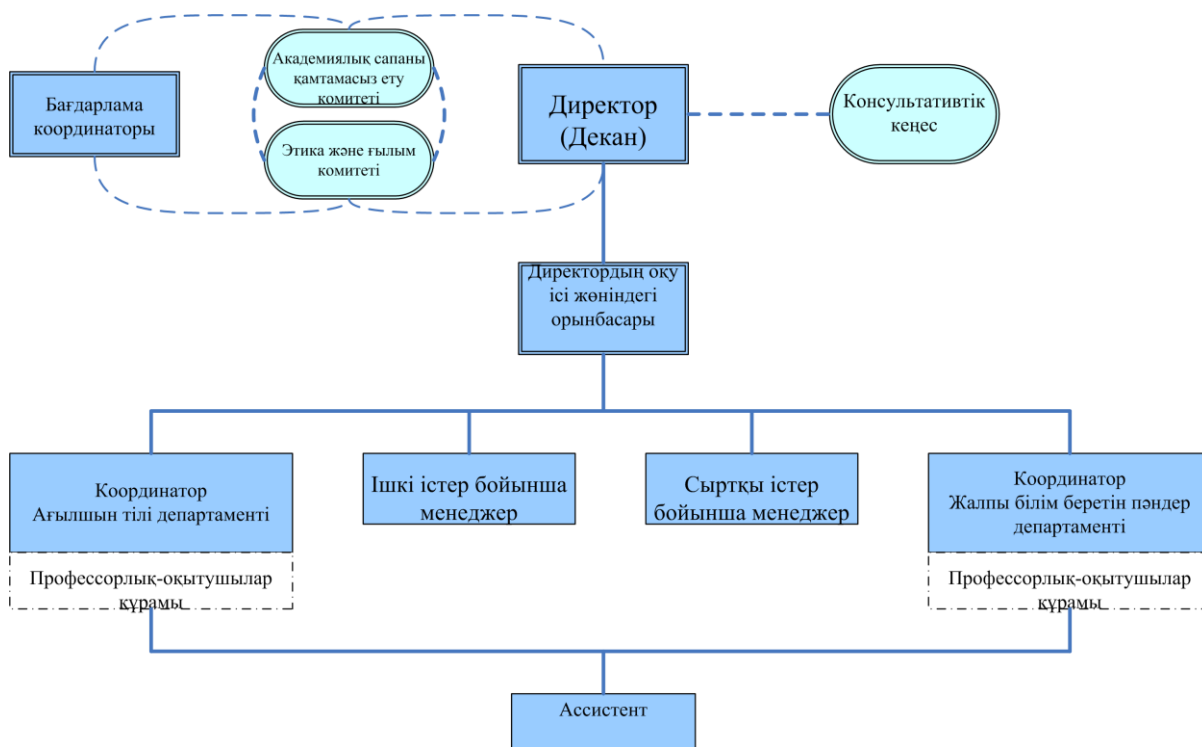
Бағдарлама координаторы

Академиялық сапаны қамтамасыз ету комитеті

Этика және ғылым комитеті

Директор (Декан)

Консультативтік кеңес

Директордың оқу ісі жөніндегі орынбасары

Координатор Ағылшын тілі департаменті

Ішкі істер бойынша менеджер

Сыртқы істер бойынша менеджер

Координатор Жалпы білім беретін пәндер департаменті

Профессорлық-оқытушылар құрамы

Профессорлық-оқытушылар құрамы

Ассистент